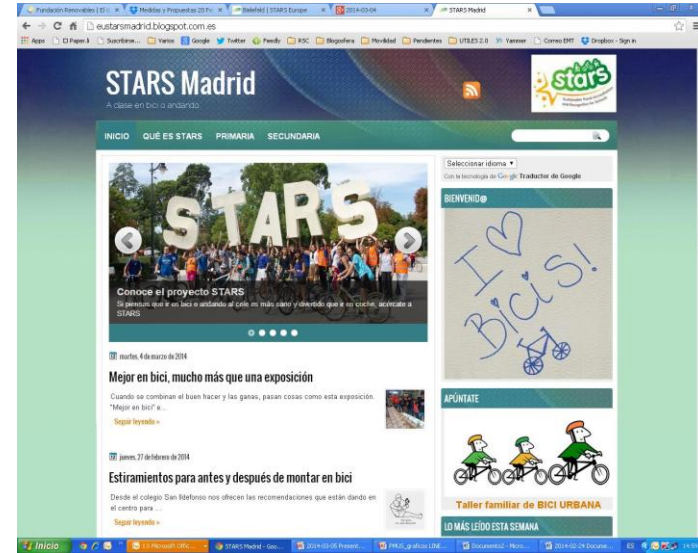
Fundación Renovables | El ... × Medidas y Propuestas 20 Po × Bielefeld | STARS Europe × 2014-03-04 × STARS Madrid ×

eustarsmadrid.blogspot.com.es

Apps El Paper Suscribirse... Varios Google Twitter Feedly RSC Blogosfera Movilidad Pendientes UTILES 2.0 Yammer Correo EMT Dropbox - Sign in

STARS Madrid

A clase en bici o andando

INICIO QUÉ ES STARS PRIMARIA SECUNDARIA

Seleccionar idioma

Con la tecnología de Google Traductor de Google

BIENVENID@

I ♡ Bicis!

STARS

Conoce el proyecto STARS

Si piensas que ir en bici o andando al cole es más sano y divertido que en coche, acércate a STARS

martes, 4 de marzo de 2014

Mejor en bici, mucho más que una exposición

Cuando se combinan el buen hacer y las ganas, pasan cosas como esta exposición "Mejor en bici" e...

Seguir leyendo »

APÚNTATE

Taller familiar de BICI URBANA

jueves, 27 de febrero de 2014

Estiramientos para antes y después de montar en bici

Desde el colegio San Ildefonso nos ofrecen las recomendaciones que están dando en el centro para ...

Seguir leyendo »

LO MÁS LEÍDO ESTA SEMANA

Inicio 3 Microsoft Offic... STARS Madrid - Goo... 2014-03-05 Present... PMUS_graficos LINE... Documento2 - Micro... 2014-02-24 Docume... ES 14:59